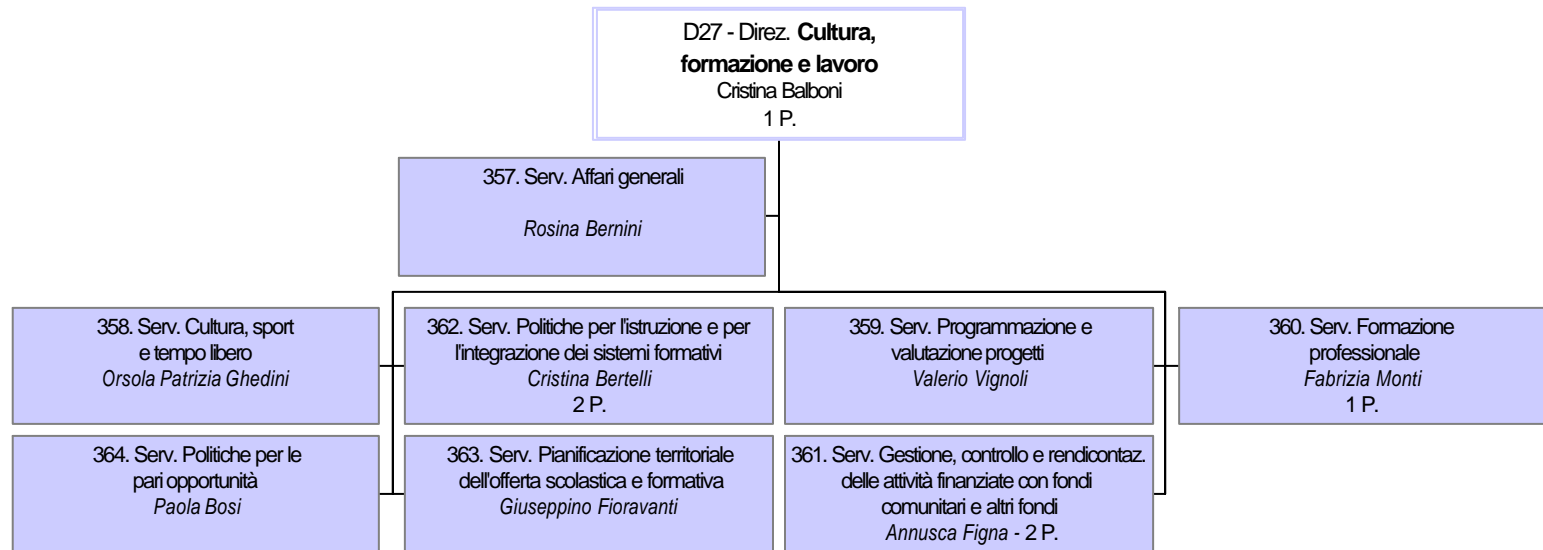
D27 - Direz. **Cultura, formazione e lavoro**
Cristina Balboni
1 P.

357. Serv. Affari generali
*Rosina Bernini*

358. Serv. Cultura, sport e tempo libero
*Orsola Patrizia Ghedini*

364. Serv. Politiche per le pari opportunità
*Paola Bosi*

362. Serv. Politiche per l'istruzione e per l'integrazione dei sistemi formativi
*Cristina Bertelli*
2 P.

363. Serv. Pianificazione territoriale dell'offerta scolastica e formativa
*Giuseppino Fioravanti*

359. Serv. Programmazione e valutazione progetti
*Valerio Vignoli*

361. Serv. Gestione, controllo e rendicontaz. delle attività finanziate con fondi comunitari e altri fondi
*Annusca Figna* - 2 P.

360. Serv. Formazione professionale
*Fabrizia Monti*
1 P.